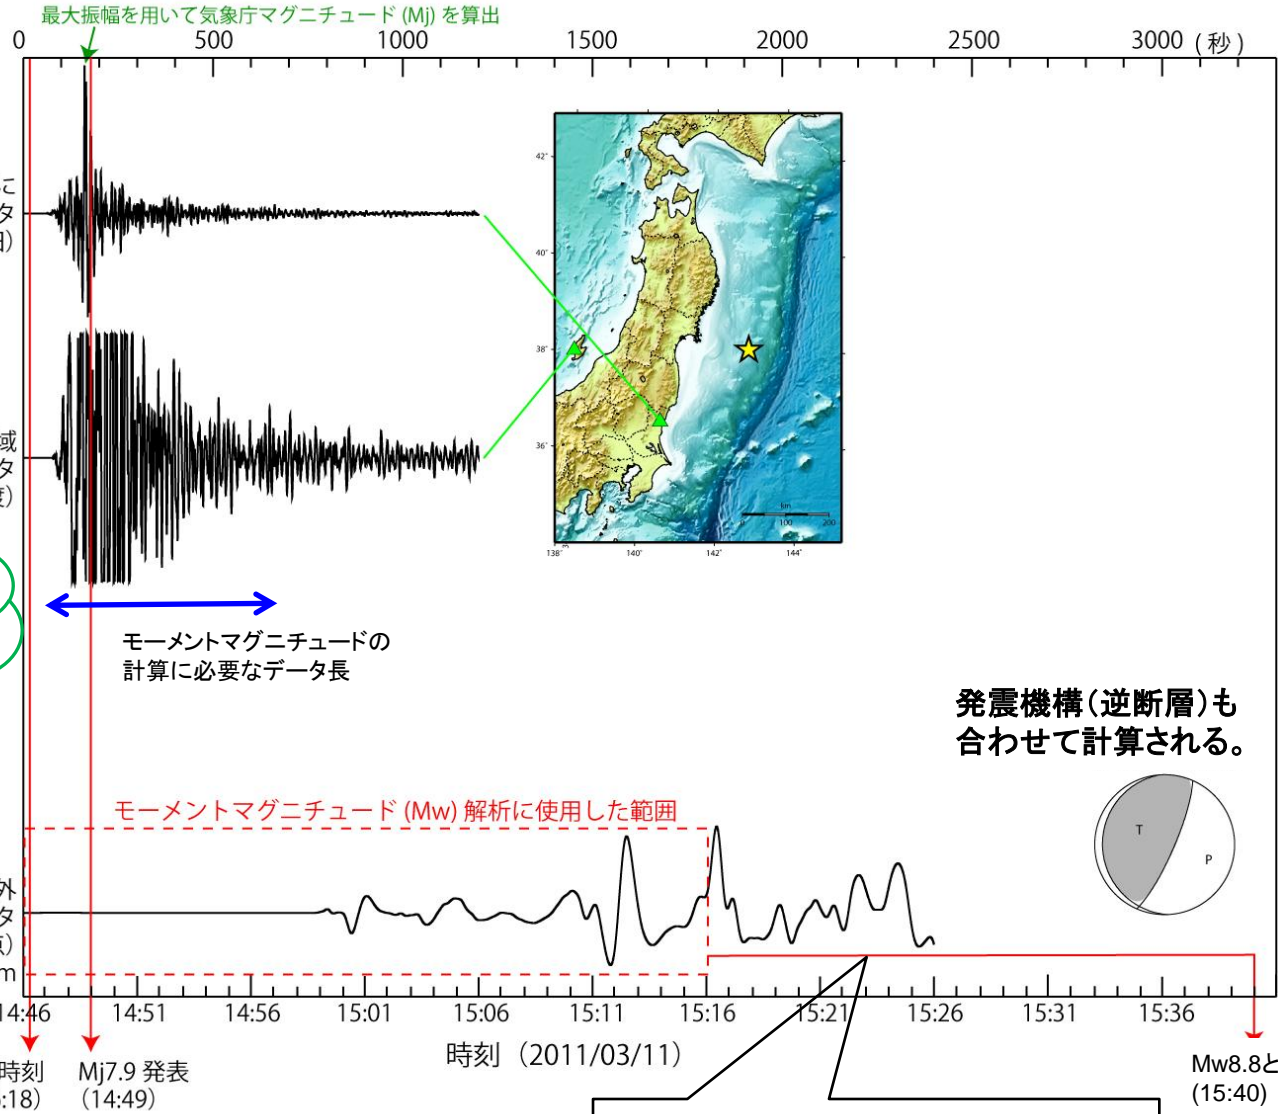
最大振幅を用いて気象庁マグニチュード (Mj) を算出

0 500 1000 1500 2000 2500 3000 (秒)

に
タ
)

域
タ
)

42°
40°
38°
36°
138° 140° 142° 144°
km
100 200

モーメントマグニチュードの計算に必要なデータ長

発震機構(逆断層)も合わせて計算される。

モーメントマグニチュード (Mw) 解析に使用した範囲

T
P

外
タ
)
m

14:46 14:51 14:56 15:01 15:06 15:11 15:16 15:21 15:26 15:31 15:36

時刻 (2011/03/11)

時刻
:18)

Mj7.9 発表
(14:49)

Mw8.8と
(15:40)